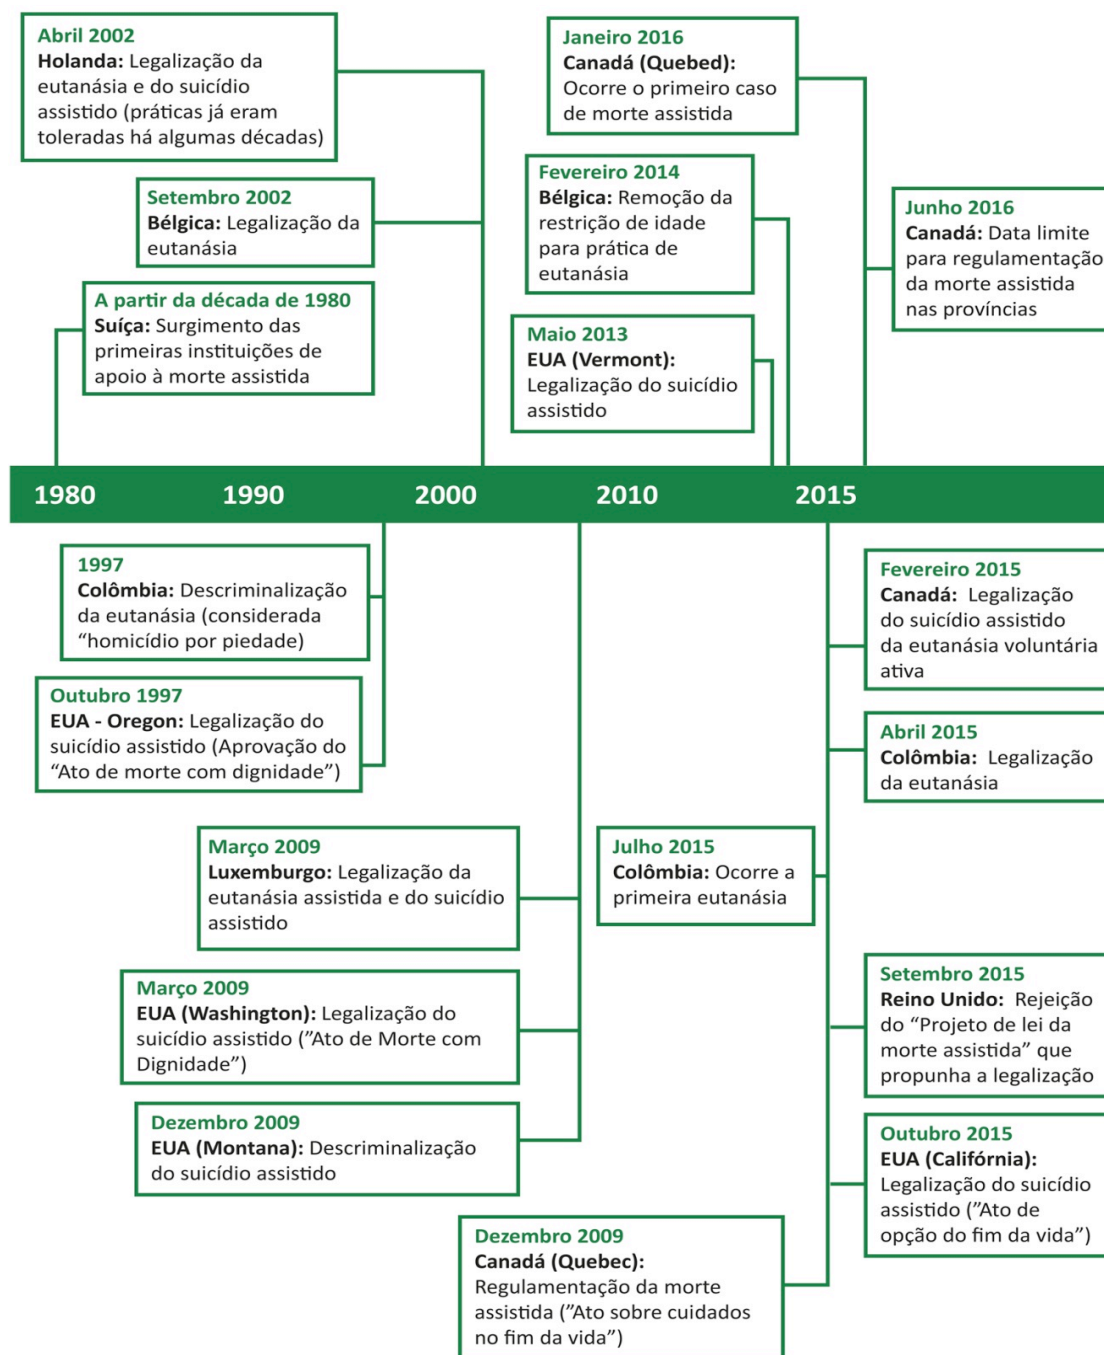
Abril 2002
**Holanda:** Legalização da eutanásia e do suicídio assistido (práticas já eram toleradas há algumas décadas)

Setembro 2002
**Bélgica:** Legalização da eutanásia

A partir da década de 1980
**Suíça:** Surgimento das primeiras instituições de apoio à morte assistida

Janeiro 2016
**Canadá (Quebed):** Ocorre o primeiro caso de morte assistida

Fevereiro 2014
**Bélgica:** Remoção da restrição de idade para prática de eutanásia

Maio 2013
**EUA (Vermont):** Legalização do suicídio assistido

Junho 2016
**Canadá:** Data limite para regulamentação da morte assistida nas províncias

1980 1990 2000 2010 2015

1997
**Colômbia:** Descriminalização da eutanásia (considerada "homicídio por piedade)

Outubro 1997
**EUA - Oregon:** Legalização do suicídio assistido (Aprovação do "Ato de morte com dignidade")

Março 2009
**Luxemburgo:** Legalização da eutanásia assistida e do suicídio assistido

Março 2009
**EUA (Washington):** Legalização do suicídio assistido ("Ato de Morte com Dignidade")

Dezembro 2009
**EUA (Montana):** Descriminalização do suicídio assistido

Dezembro 2009
**Canadá (Quebec):** Regulamentação da morte assistida ("Ato sobre cuidados no fim da vida")

Julho 2015
**Colômbia:** Ocorre a primeira eutanásia

Fevereiro 2015
**Canadá:** Legalização do suicídio assistido da eutanásia voluntária ativa

Abril 2015
**Colômbia:** Legalização da eutanásia

Setembro 2015
**Reino Unido:** Rejeição do "Projeto de lei da morte assistida" que propunha a legalização

Outubro 2015
**EUA (Califórnia):** Legalização do suicídio assistido ("Ato de opção do fim da vida")